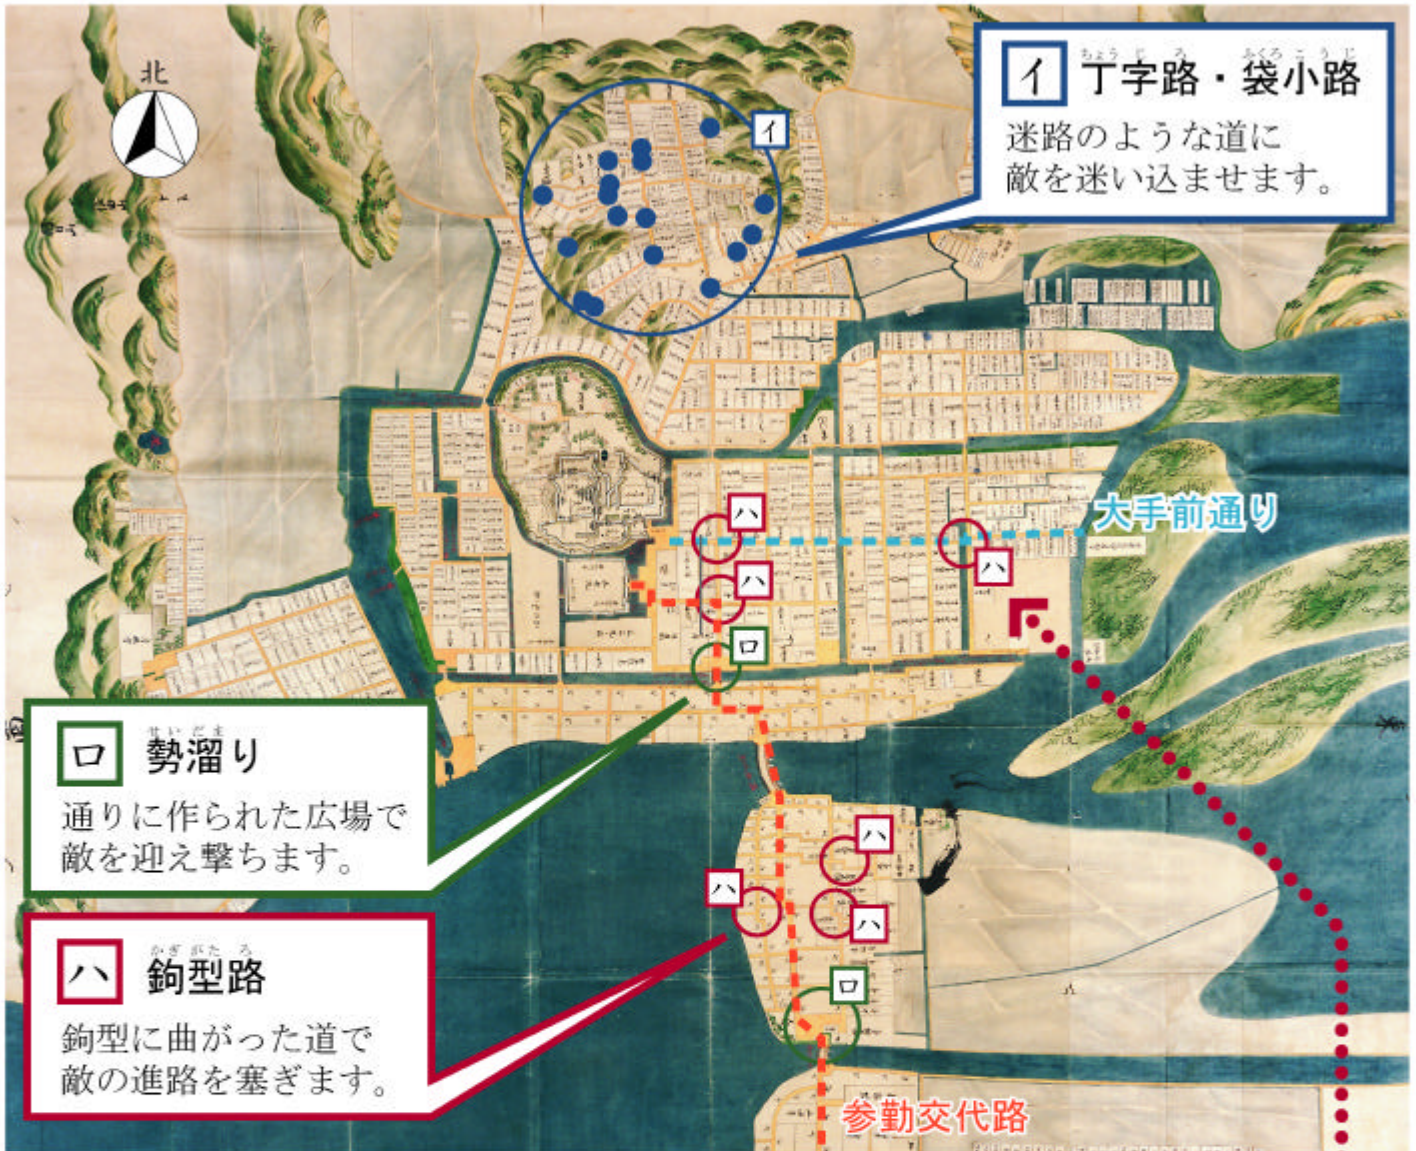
北

イ

イ 丁字路・袋小路
ちょうじろ ふくろこうじ
迷路のような道に敵を迷い込ませます。

大手前通り

ハ

ハ

ハ

ロ

ロ 勢溜り
せいだまり
通りに作られた広場で敵を迎え撃ちます。

ハ

ハ

ハ

ハ

ロ

ハ 鉤型路
かぎがたろ
鉤型に曲がった道で敵の進路を塞ぎます。

参勤交代路